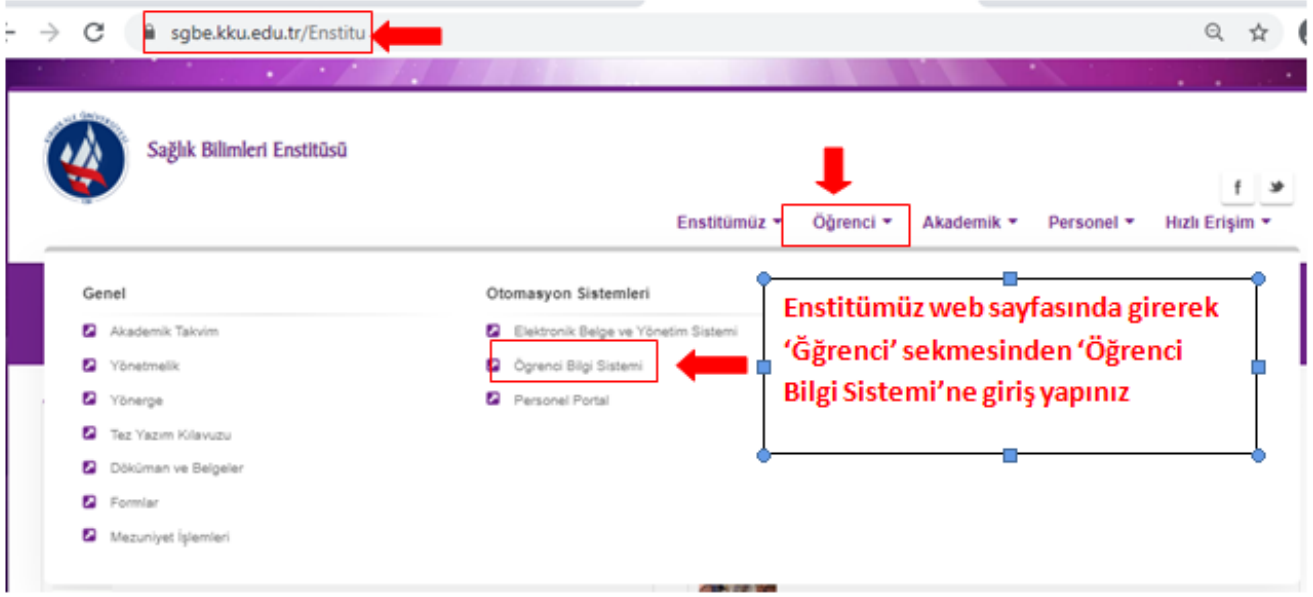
sgbe.kku.edu.tr/Enstitu

Sağlık Bilimleri Enstitüsü

f

Enstitümüz ▾ Öğrenci ▾ Akademik ▾ Personel ▾ Hızlı Erişim ▾

Genel

Akademik Takvim

Yönetmelik

Yönerge

Tez Yazım Kılavuzu

Döküman ve Belgeler

Formlar

Mezuniyet İşlemleri

Otomasyon Sistemleri

Elektronik Belge ve Yönetim Sistemi

Öğrenci Bilgi Sistemi

Personel Portal

Enstitümüz web sayfasında girerek 'Ğğrenci' sekmesinden 'Öğrenci Bilgi Sistemi'ne giriş yapınız